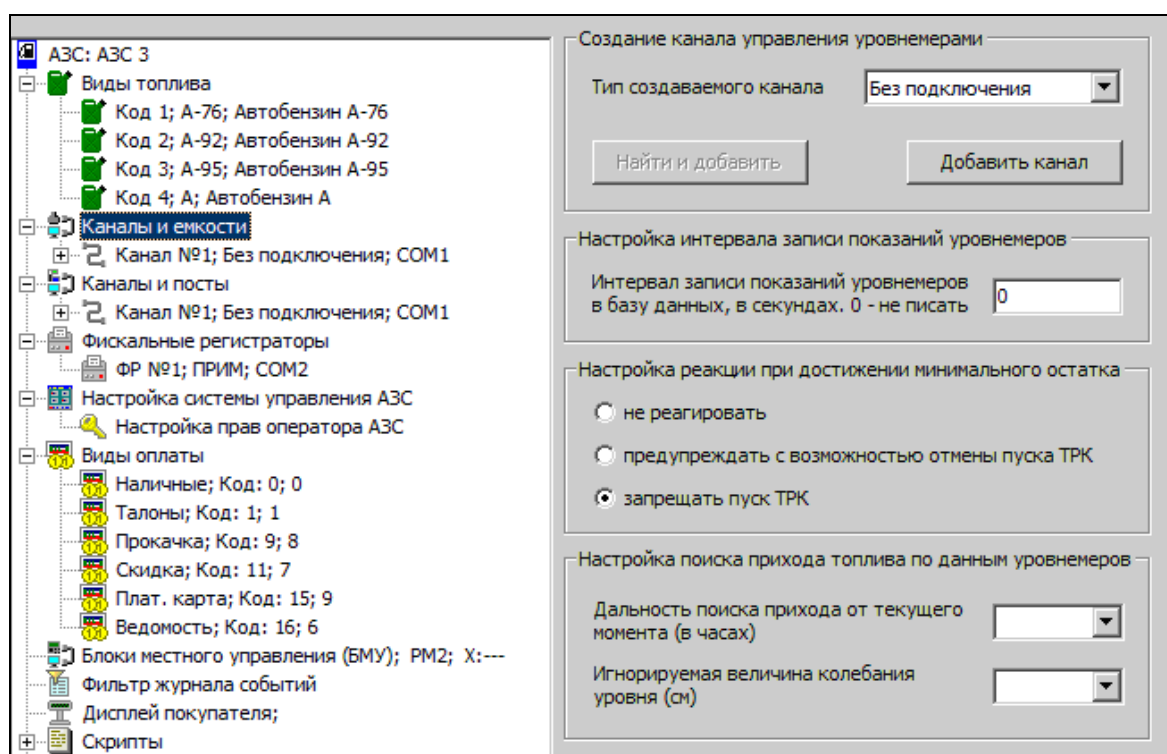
АЗС: АЗС 3
Виды топлива
Код 1; А-76; Автобензин А-76
Код 2; А-92; Автобензин А-92
Код 3; А-95; Автобензин А-95
Код 4; А; Автобензин А
Каналы и емкости
Канал №1; Без подключения; COM1
Каналы и посты
Канал №1; Без подключения; COM1
Фискальные регистраторы
ФР №1; ПРИМ; COM2
Настройка системы управления АЗС
Настройка прав оператора АЗС
Виды оплаты
Наличные; Код: 0; 0
Талоны; Код: 1; 1
Прокачка; Код: 9; 8
Скидка; Код: 11; 7
Плат. карта; Код: 15; 9
Ведомость; Код: 16; 6
Блоки местного управления (БМУ); РМ2; X:---
Фильтр журнала событий
Дисплей покупателя;
Скрипты

Создание канала управления уровнемерами
Тип создаваемого канала
Без подключения
Найти и добавить
Добавить канал

Настройка интервала записи показаний уровнемеров
Интервал записи показаний уровнемеров в базу данных, в секундах. 0 - не писать
0

Настройка реакции при достижении минимального остатка
не реагировать
предупреждать с возможностью отмены пуска ТРК
запрещать пуск ТРК

Настройка поиска прихода топлива по данным уровнемеров
Дальность поиска прихода от текущего момента (в часах)
Игнорируемая величина колебания уровня (см)